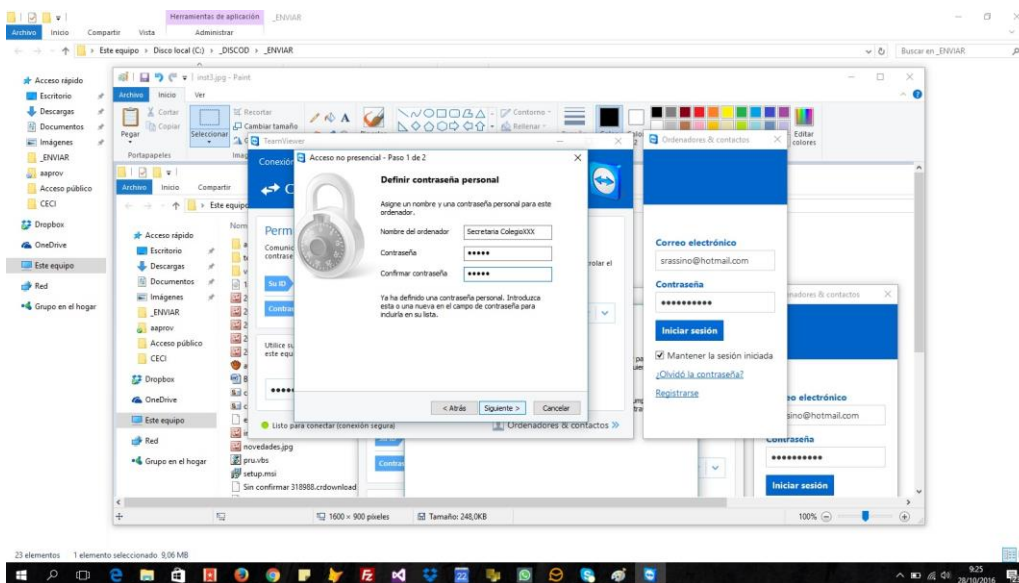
Herramientas de aplicación _ENVIAR
Archivo Inicio Compartir Vista Administrar
Este equipo › Disco local (C:) › _DISCOD › _ENVIAR
Buscar en _ENVIAR

Acceso rápido
Escritorio
Descargas
Documentos
Imágenes
_ENVIAR
aaprov
Acceso público
CECI
Dropbox
OneDrive
Este equipo
Red
Grupo en el hogar

inst3.jpg - Paint
Archivo Inicio Ver
Cortar
Copiar
Pegar
Seleccionar
Recortar
Cambiar tamaño
Portapapeles
Contorno
Rellenar
Editar colores

TeamViewer
Conexión

Archivo Inicio Compartir
Este equipo
Acceso rápido
Escritorio
Descargas
Documentos
Imágenes
_ENVIAR
aaprov
Acceso público
CECI
Dropbox
OneDrive
Este equipo
Red
Grupo en el hogar

novedades.jpg
pru.vbs
setup.msi
Sin confirmar 318988.crdownload

Perm
Comunic
contrase
Su ID
Contras
Utilice su
este equ
•••••
Listo para conectar (conexión segura)
Ordenadores & contactos »

Acceso no presencial - Paso 1 de 2
Definir contraseña personal
Asigne un nombre y una contraseña personal para este ordenador.
Nombre del ordenador Secretaria ColegioXXX
Contraseña •••••
Confirmar contraseña •••••
Ya ha definido una contraseña personal. Introduzca esta o una nueva en el campo de contraseña para incluirla en su lista.
< Atrás Siguiente > Cancelar

Ordenadores & contactos
Correo electrónico
srassino@hotmail.com
Contraseña
••••••••••
Iniciar sesión
Mantener la sesión iniciada
¿Olvidó la contraseña?
Registrarse

nadores & contactos
eo electrónico
ssino@hotmail.com
Contraseña
••••••••••
Iniciar sesión

1600 × 900 píxeles
Tamaño: 248,0KB
100%

23 elementos 1 elemento seleccionado 9,06 MB

9:25
28/10/2016